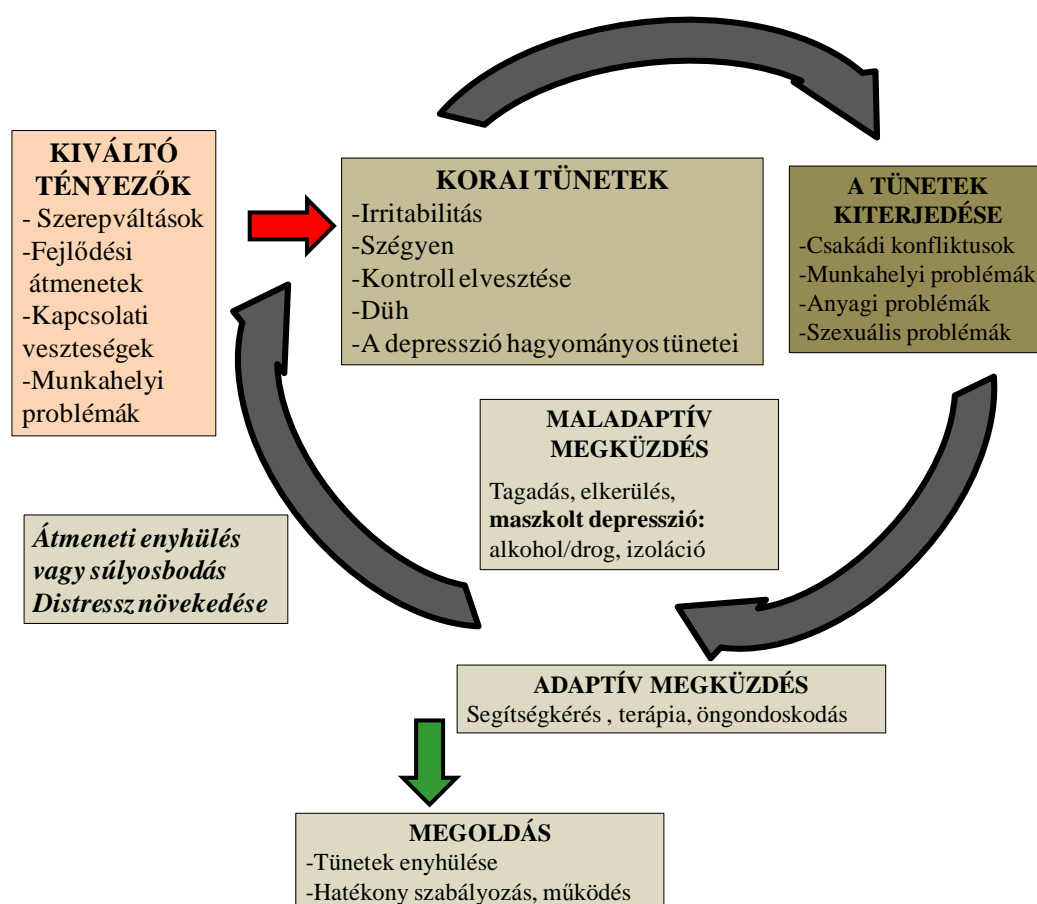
KIVÁLTÓ TÉNYEZŐK
- Szerepváltások
-Fejlődési átmenetek
-Kapcsolati veszteségek
-Munkahelyi problémák

KORAI TÜNETEK
-Irritabilitás
-Szégyen
-Kontroll elvesztése
-Düh
-A depresszió hagyományos tünetei

A TÜNETEK KITERJEDÉSE
-Csakádi konfliktusok
-Munkahelyi problémák
-Anyagi problémák
-Szexuális problémák

MALADAPTÍV MEGKÜZDÉS
Tagadás, elkerülés, **maszkolt depresszió:** alkohol/drog, izoláció

*Átmeneti enyhülés vagy súlyosbodás Distressz növekedése*

ADAPTÍV MEGKÜZDÉS
Segítségkérés , terápia, öngondoskodás

MEGOLDÁS
-Tünetek enyhülése
-Hatékony szabályozás, működés